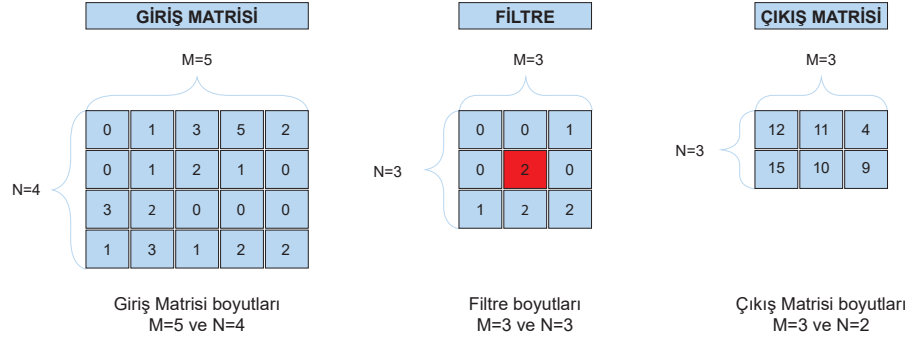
GİRİŞ MATRİSİ

M=5

N=4

| 0 | 1 | 3 | 5 | 2 |
|---|---|---|---|---|
| 0 | 1 | 2 | 1 | 0 |
| 3 | 2 | 0 | 0 | 0 |
| 1 | 3 | 1 | 2 | 2 |

Giriş Matrisi boyutları
M=5 ve N=4

FİLTRE

M=3

N=3

| 0 | 0 | 1 |
|---|---|---|
| 0 | 2 | 0 |
| 1 | 2 | 2 |

Filtre boyutları
M=3 ve N=3

ÇIKIŞ MATRİSİ

M=3

N=3

| 12 | 11 | 4 |
|---|---|---|
| 15 | 10 | 9 |

Çıkış Matrisi boyutları
M=3 ve N=2